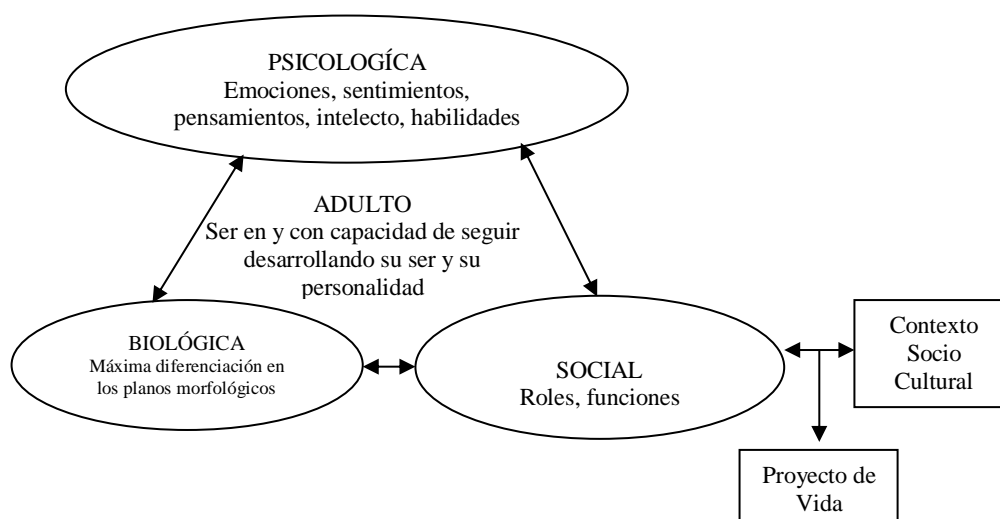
PSICOLOGÍCA
Emociones, sentimientos, pensamientos, intelecto, habilidades

ADULTO
Ser en y con capacidad de seguir desarrollando su ser y su personalidad

BIOLÓGICA
Máxima diferenciación en los planos morfológicos

SOCIAL
Roles, funciones

Contexto Socio Cultural

Proyecto de Vida